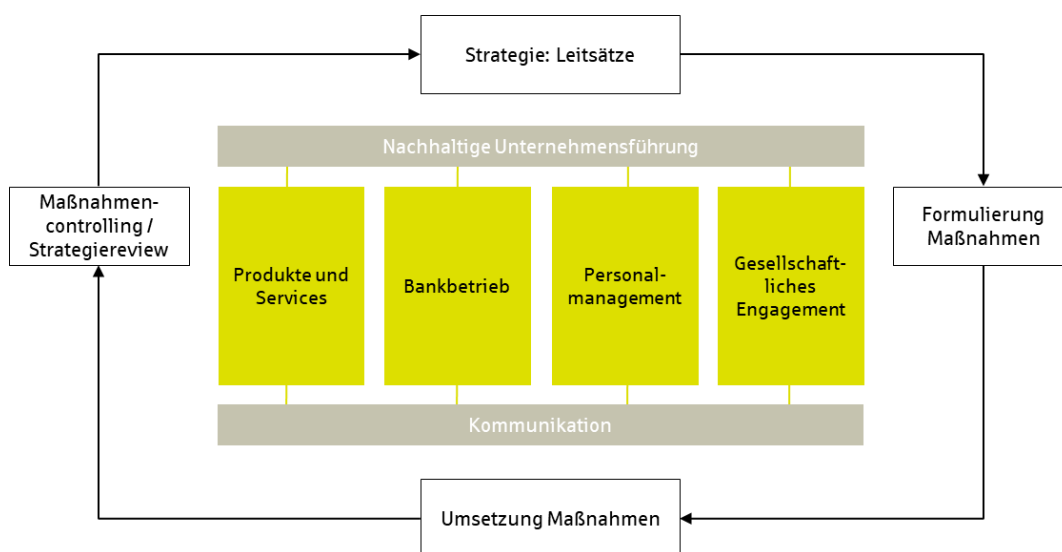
Strategie: Leitsätze

Maßnahmencontrolling / Strategiereview

Nachhaltige Unternehmensführung

Produkte und Services

Bankbetrieb

Personalmanagement

Gesellschaftliches Engagement

Kommunikation

Formulierung Maßnahmen

Umsetzung Maßnahmen